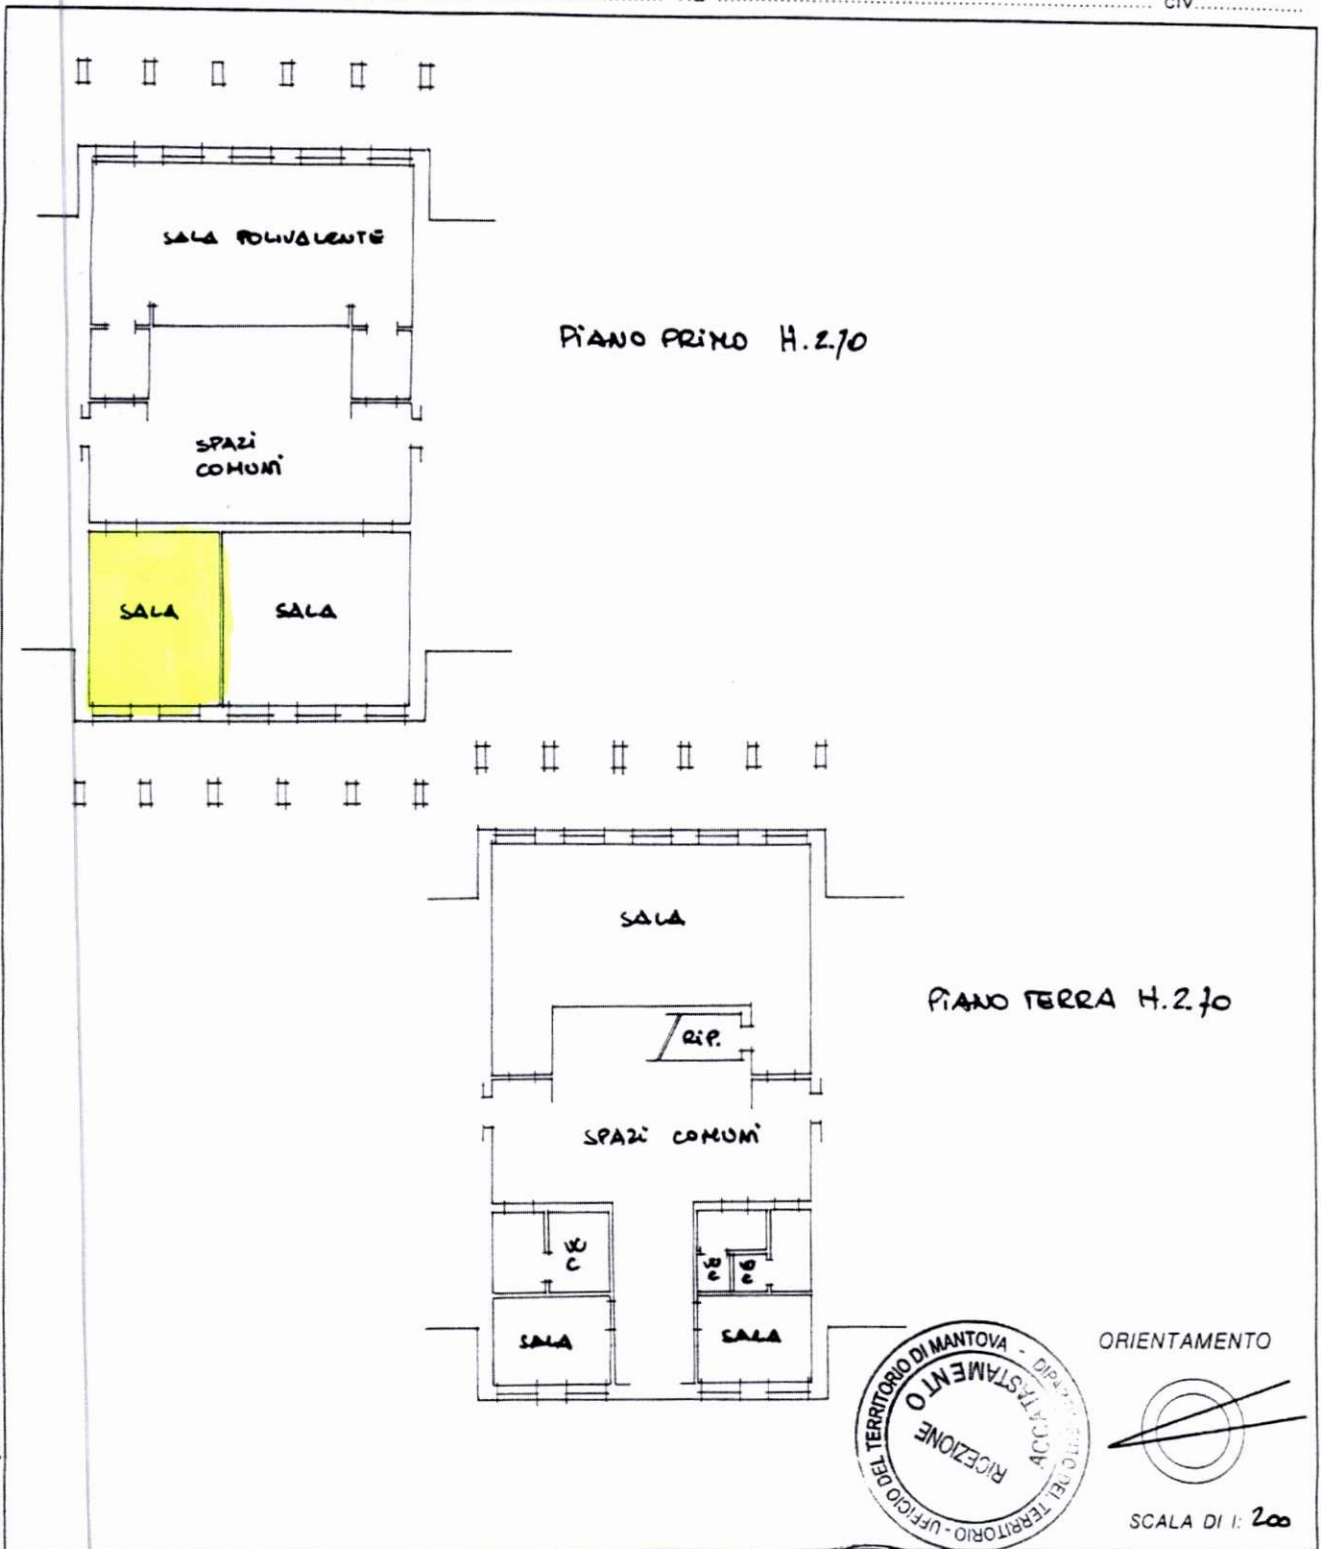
n. civ.

SALA POLIVALENTE

PIANO PRIMO H. 2.70

SPAZI COMUNI

SALA

SALA

SALA

PIANO TERRA H. 2.70

RIP.

SPAZI COMUNI

WC

WC

WC

SALA

SALA

UFFICIO DEL TERRITORIO DI MANTOVA - DIPARTIMENTO DEL TERRITORIO ACCATASTAMENTO RICEZIONE

ORIENTAMENTO

SCALA DI 1: 200